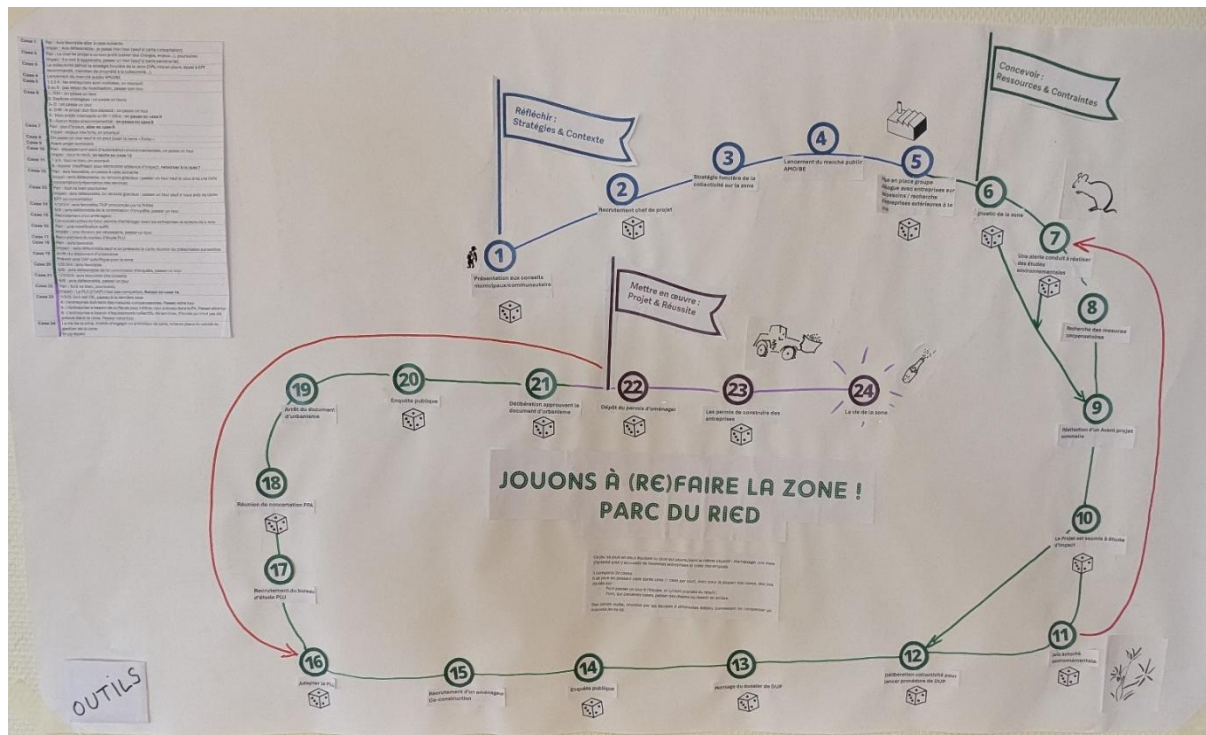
Réfléchir : Stratégies & Contexte

1
Présentation aux conseils municipaux/communautaire

2
Recrutement chef de projet

3
Stratégie foncière de la collectivité sur la zone

4
Lancement du marché public AMO/BE

5
Mise en place groupe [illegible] avec entreprises sur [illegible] / recherche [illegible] entreprises extérieures à la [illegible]

Concevoir : Ressources & Contraintes

6
Diagnostic de la zone

7
Une alerte conduit à réaliser des études environnementales

8
Recherche des mesures compensatoires

9
Réalisation d'un Avant projet sommaire

10
Le Projet est soumis à étude d'impact

11
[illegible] environnementale

12
Délibération conseil communautaire pour lancer procédure de DUP

13
Montage du dossier de DUP

14
Enquête publique

15
Recrutement d'un aménageur Co-construction

16
Adapter le PLU

17
Recrutement du bureau d'étude PLU

18
Réunion de concertation PPA

19
Arrêt du document d'urbanisme

20
Enquête publique

21
Délibération approuvant le document d'urbanisme

Mettre en œuvre : Projet & Réussite

22
Dépôt du permis d'aménager

23
Les permis de construire des entreprises

24
La vie de la zone

JOUONS À (RE)FAIRE LA ZONE !
PARC DU RIED

OUTILS

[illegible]